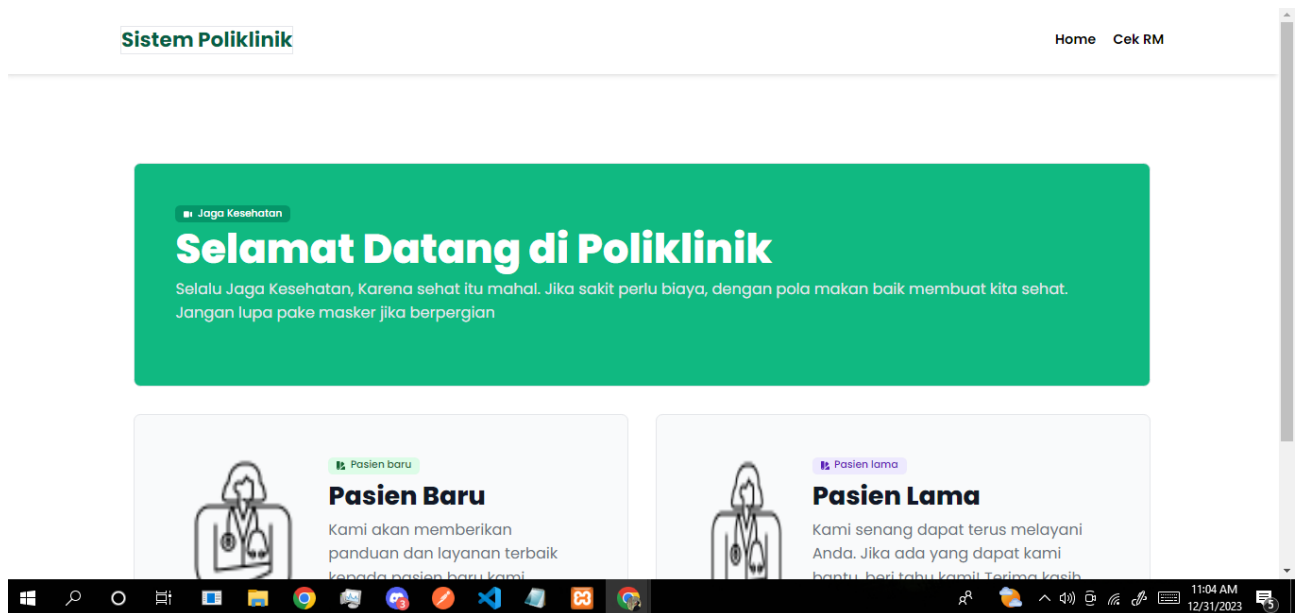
Sistem Poliklinik

Home Cek RM

Jaga Kesehatan

Selamat Datang di Poliklinik

Selalu Jaga Kesehatan, Karena sehat itu mahal. Jika sakit perlu biaya, dengan pola makan baik membuat kita sehat. Jangan lupa pake masker jika berpergian

Pasien baru

Pasien Baru

Kami akan memberikan panduan dan layanan terbaik kepada pasien baru kami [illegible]

Pasien lama

Pasien Lama

Kami senang dapat terus melayani Anda. Jika ada yang dapat kami bantu, beri tahu kami! Terima kasih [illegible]

11:04 AM
12/31/2023